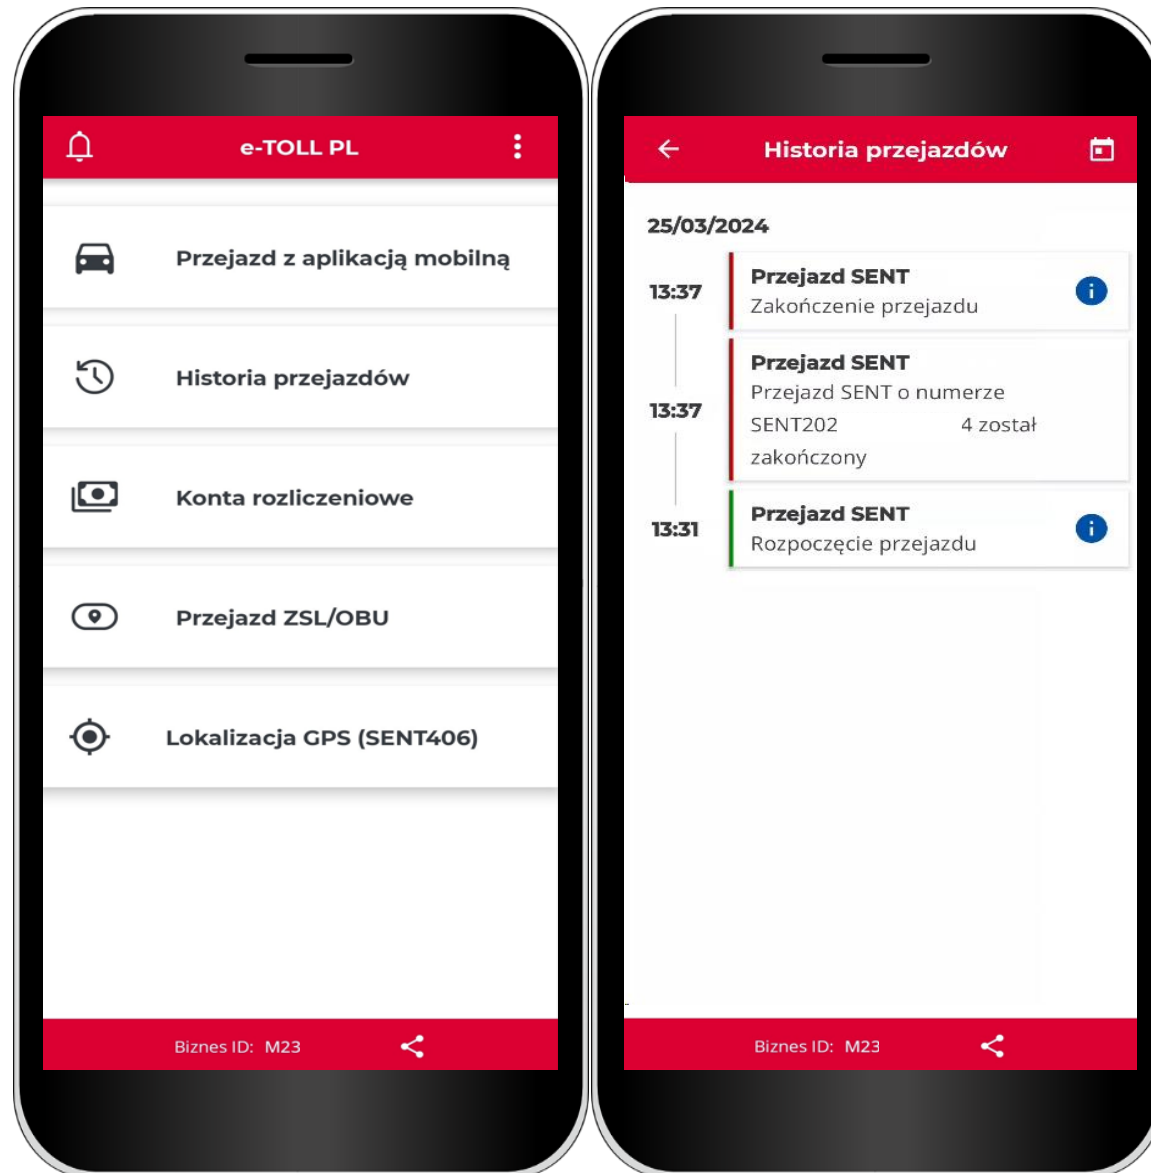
e-TOLL PL

Przejazd z aplikacją mobilną

Historia przejazdów

Konta rozliczeniowe

Przejazd ZSL/OBU

Lokalizacja GPS (SENT406)

Biznes ID: M23

Historia przejazdów

25/03/2024

13:37
Przejazd SENT
Zakończenie przejazdu

13:37
Przejazd SENT
Przejazd SENT o numerze SENT202 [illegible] 4 został zakończony

13:31
Przejazd SENT
Rozpoczęcie przejazdu

Biznes ID: M23